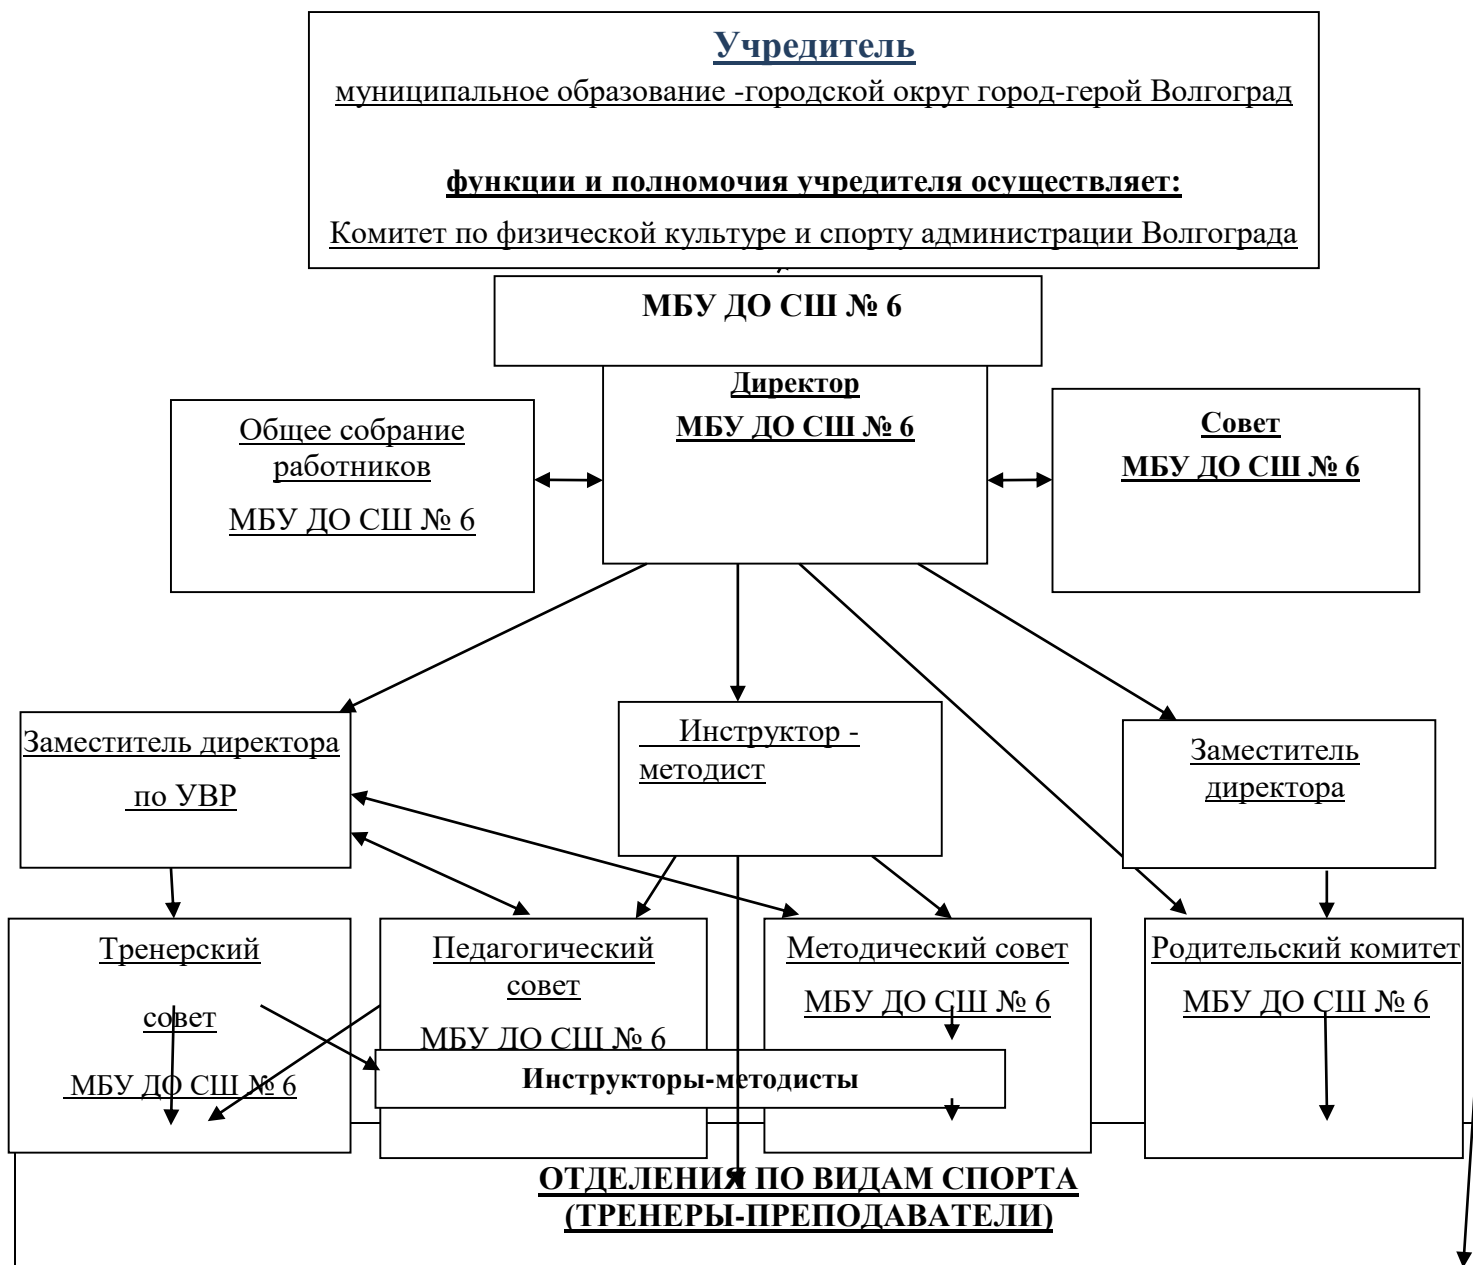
Учредитель
муниципальное образование -городской округ город-герой Волгоград

функции и полномочия учредителя осуществляет:
Комитет по физической культуре и спорту администрации Волгограда

МБУ ДО СШ № 6

Директор
МБУ ДО СШ № 6

Общее собрание работников
МБУ ДО СШ № 6

Совет
МБУ ДО СШ № 6

Заместитель директора по УВР

Инструктор - методист

Заместитель директора

Тренерский совет
МБУ ДО СШ № 6

Педагогический совет
МБУ ДО СШ № 6

Методический совет
МБУ ДО СШ № 6

Родительский комитет
МБУ ДО СШ № 6

Инструкторы-методисты

ОТДЕЛЕНИЯ ПО ВИДАМ СПОРТА (ТРЕНЕРЫ-ПРЕПОДАВАТЕЛИ)